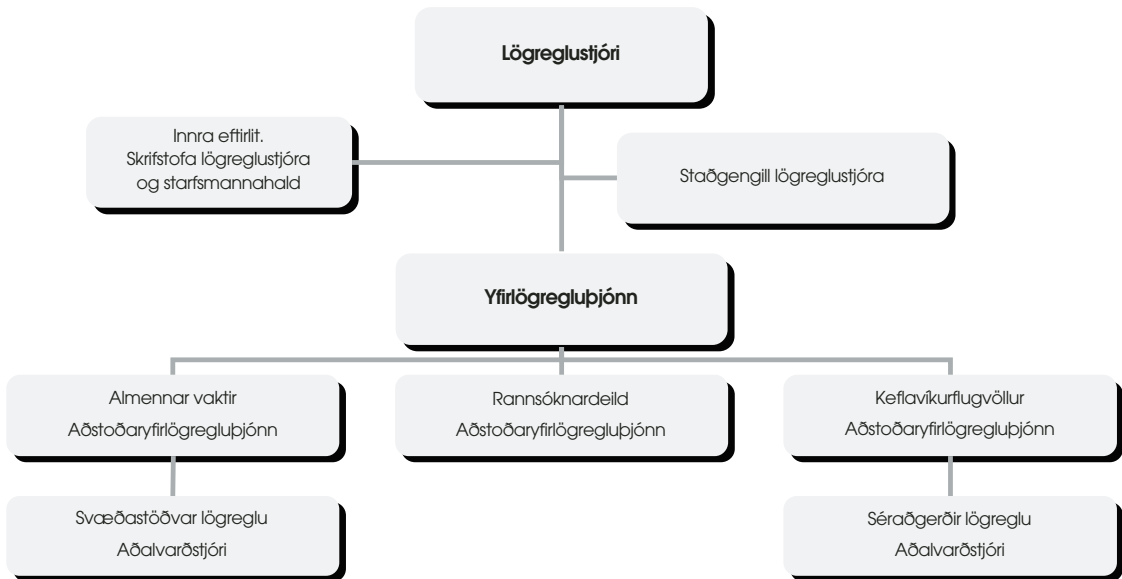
Lögreglustjóri

Innra eftirlit.
Skrifstofa lögreglustjóra
og starfsmannahald

Staðgengill lögreglustjóra

Yfirlögregluþjónn

Almennar vaktir
Aðstoðaryfirlögregluþjónn

Rannsóknardeild
Aðstoðaryfirlögregluþjónn

Keflavíkurflugvöllur
Aðstoðaryfirlögregluþjónn

Svæðastöðvar lögreglu
Aðalvarðstjóri

Séraðgerðir lögreglu
Aðalvarðstjóri